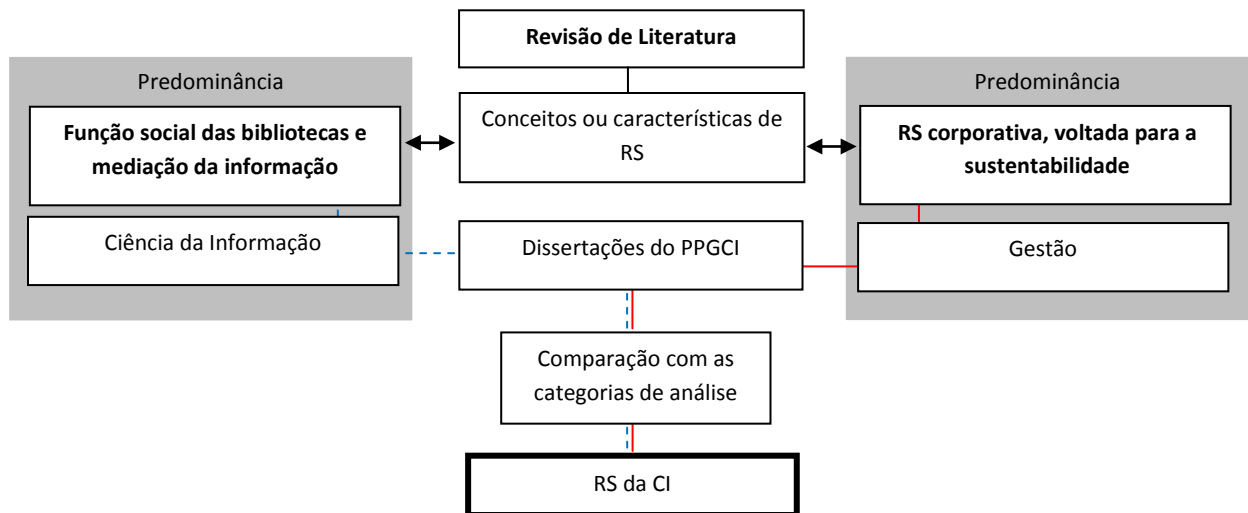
Revisão de Literatura

Predominância

Função social das bibliotecas e mediação da informação

Ciência da Informação

Conceitos ou características de RS

Predominância

RS corporativa, voltada para a sustentabilidade

Gestão

Dissertações do PPGCI

Comparação com as categorias de análise

RS da CI